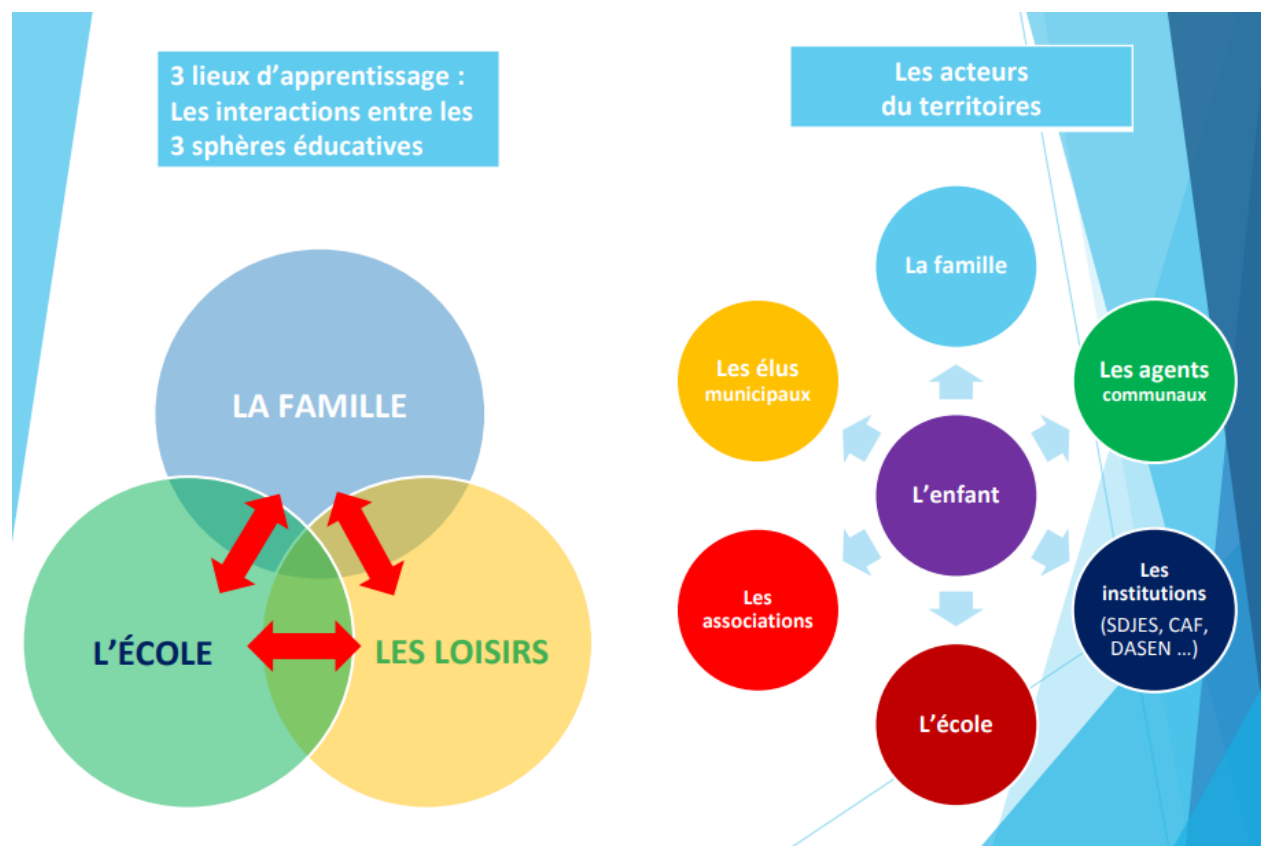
3 lieux d'apprentissage : Les interactions entre les 3 sphères éducatives

LA FAMILLE

L'ÉCOLE

LES LOISIRS

Les acteurs du territoires

La famille

Les élus municipaux

Les agents communaux

L'enfant

Les associations

Les institutions (SDJES, CAF, DASEN ...)

L'école